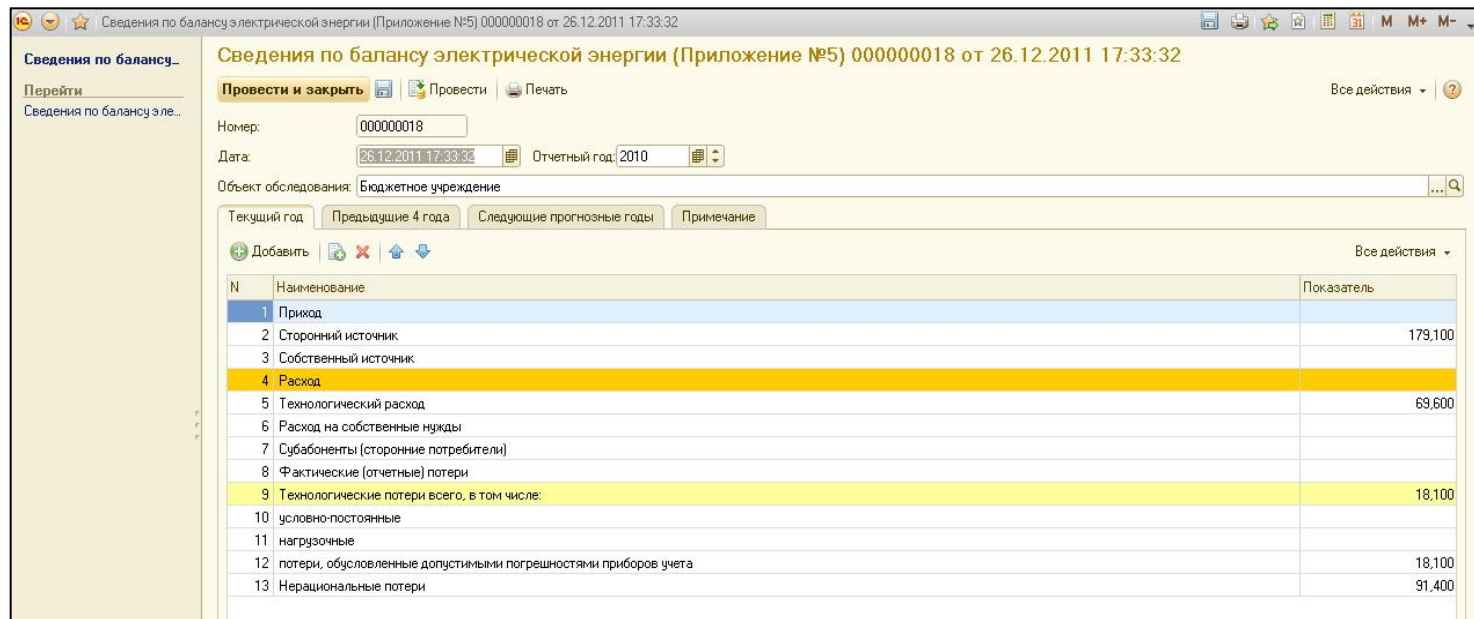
Сведения по балансу электрической энергии (Приложение N5) 000000018 от 26.12.2011 17:33:32

M M+ M-

Сведения по балансу...

Перейти

Сведения по балансу эле...

Сведения по балансу электрической энергии (Приложение №5) 000000018 от 26.12.2011 17:33:32

Провести и закрыть | Провести | Печать

Все действия

Номер: 000000018

Дата: 26.12.2011 17:33:32 Отчетный год: 2010

Объект обследования: Бюджетное учреждение

Текущий год | Предыдущие 4 года | Следующие прогнозные годы | Примечание

Добавить

Все действия

| N | Наименование | Показатель |
|---|---|---|
| 1 | Приход | |
| 2 | Сторонний источник | 179,100 |
| 3 | Собственный источник | |
| 4 | Расход | |
| 5 | Технологический расход | 69,600 |
| 6 | Расход на собственные нужды | |
| 7 | Субабоненты (сторонние потребители) | |
| 8 | Фактические (отчетные) потери | |
| 9 | Технологические потери всего, в том числе: | 18,100 |
| 10 | условно-постоянные | |
| 11 | нагрузочные | |
| 12 | потери, обусловленные допустимыми погрешностями приборов учета | 18,100 |
| 13 | Нерациональные потери | 91,400 |